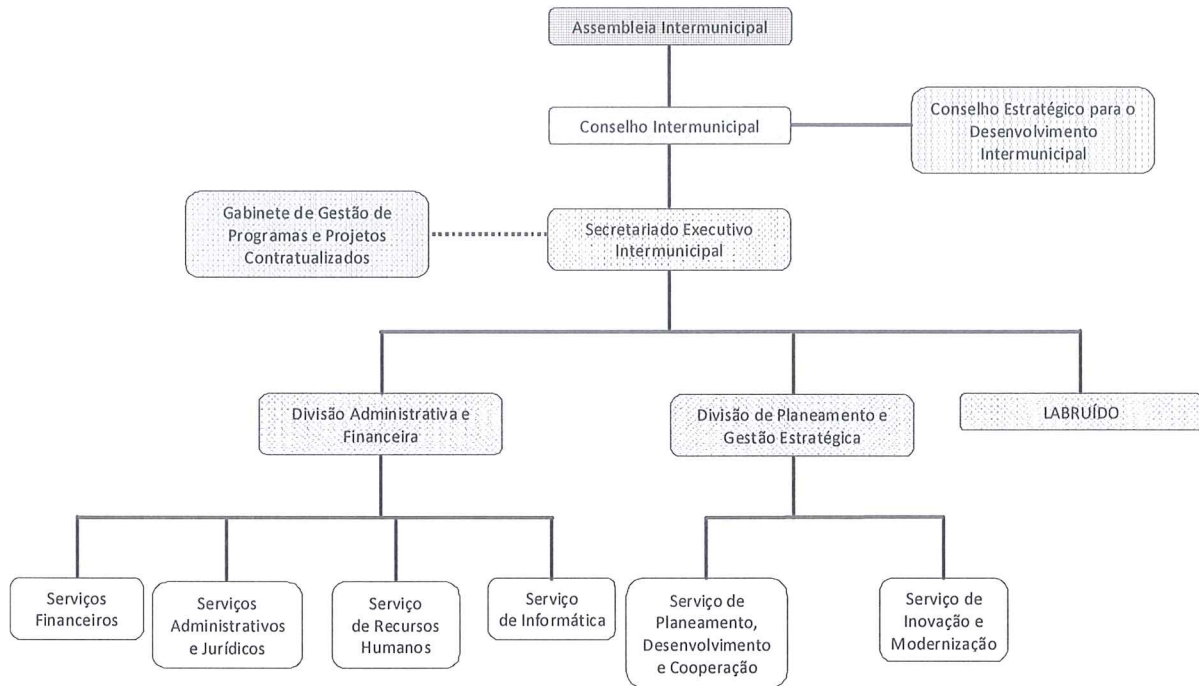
Assembleia Intermunicipal

Conselho Intermunicipal

Conselho Estratégico para o Desenvolvimento Intermunicipal

Gabinete de Gestão de Programas e Projetos Contratualizados

Secretariado Executivo Intermunicipal

Divisão Administrativa e Financeira

Divisão de Planeamento e Gestão Estratégica

LABRUÍDO

Serviços Financeiros

Serviços Administrativos e Jurídicos

Serviço de Recursos Humanos

Serviço de Informática

Serviço de Planeamento, Desenvolvimento e Cooperação

Serviço de Inovação e Modernização